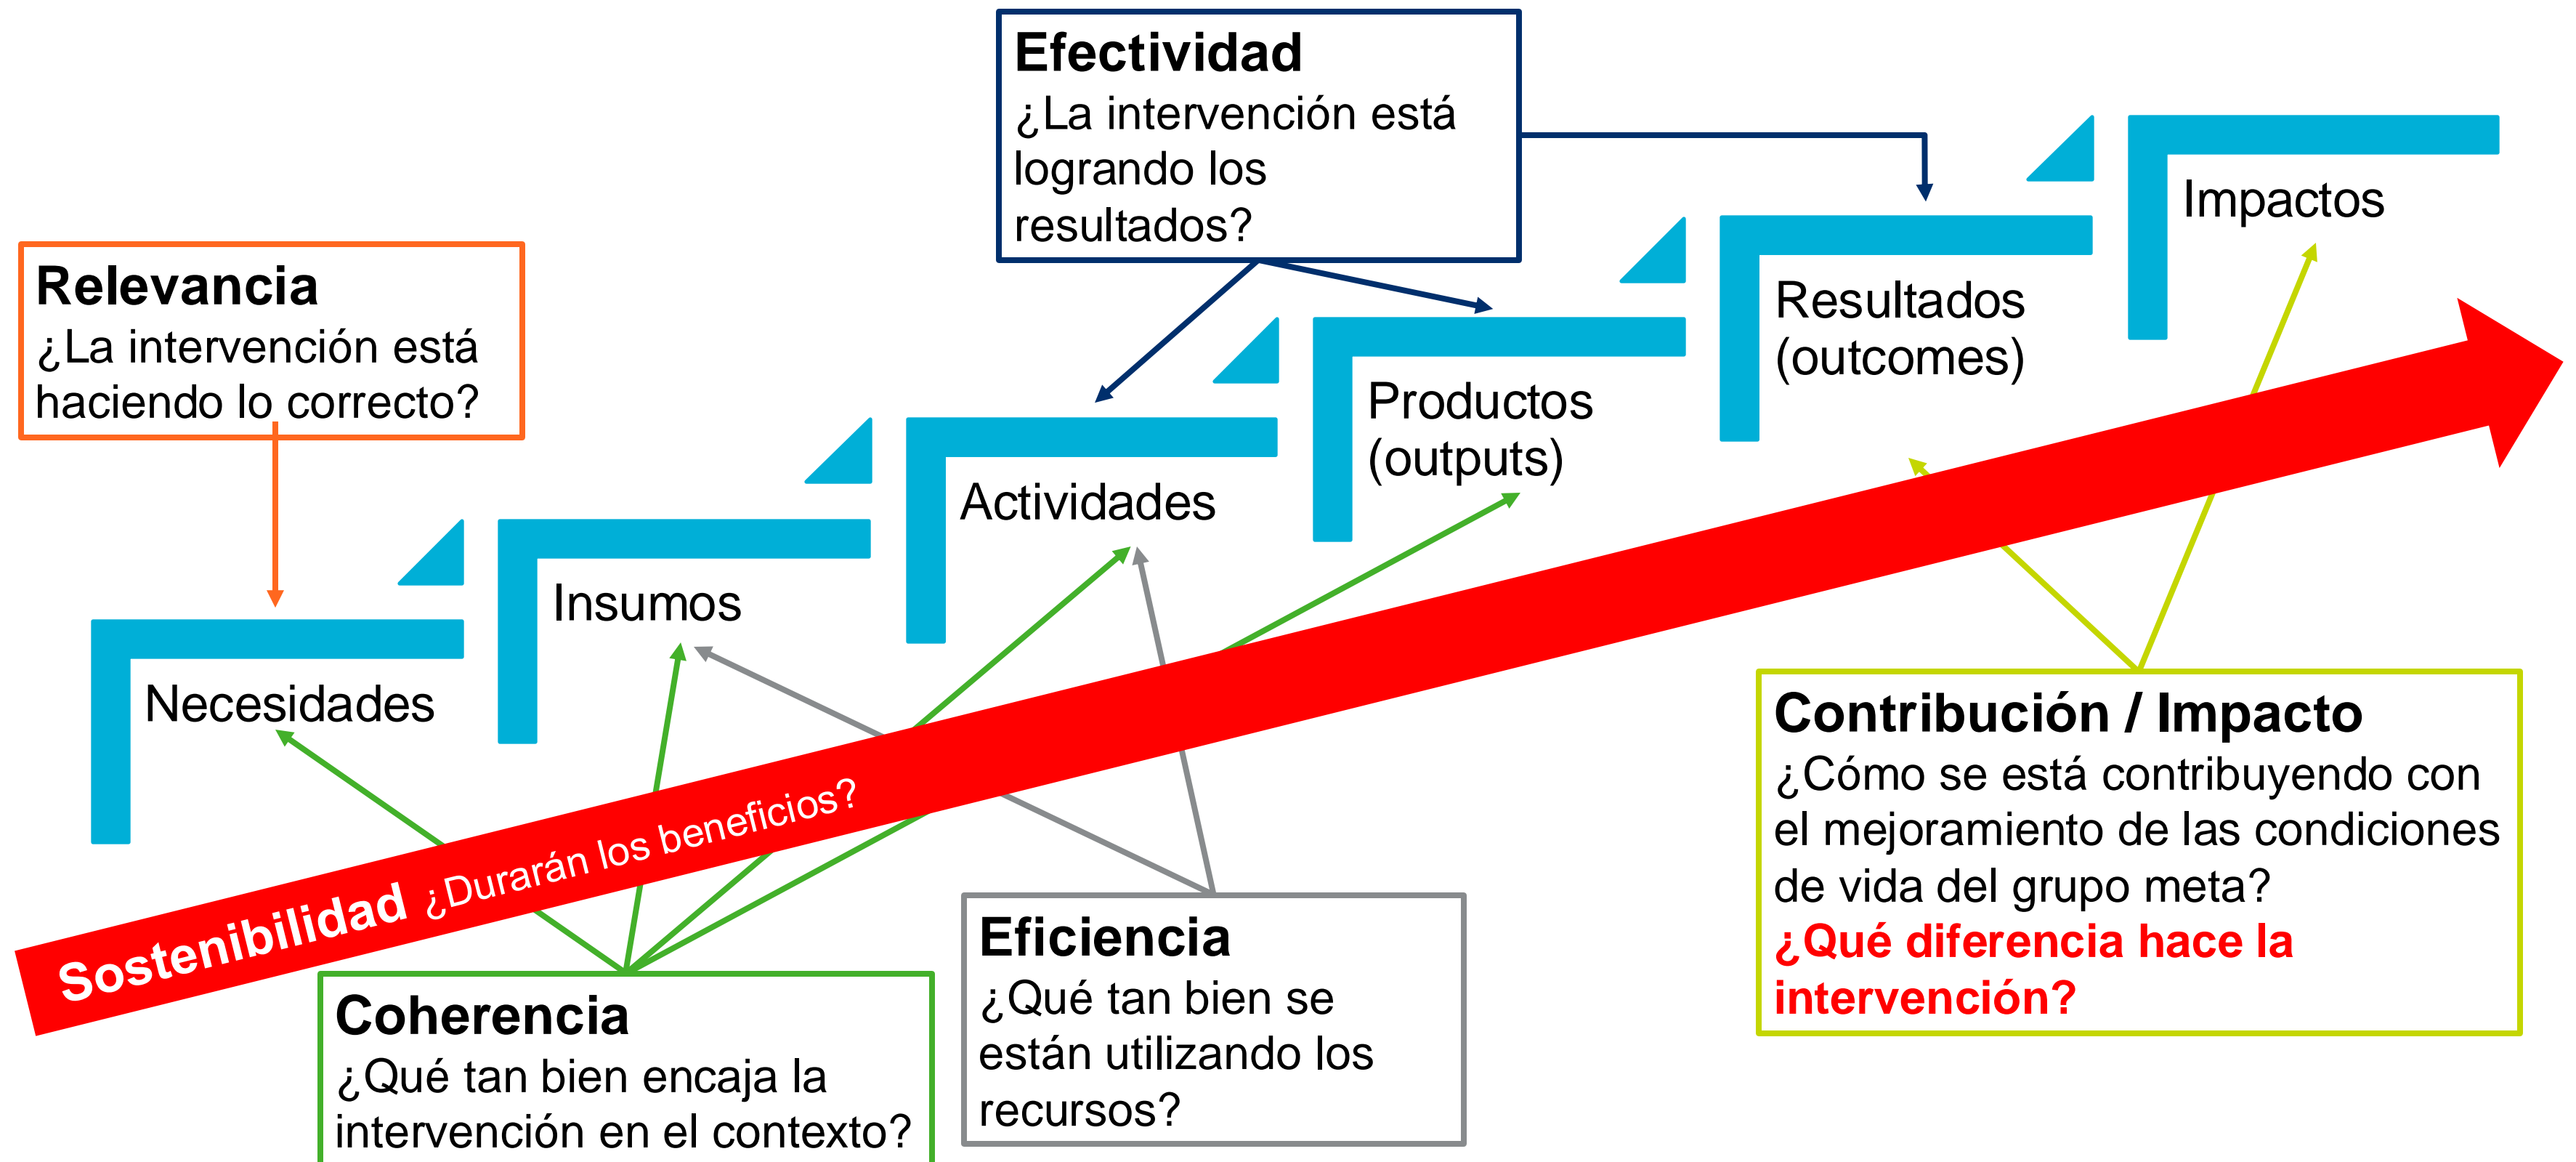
Efectividad
¿La intervención está logrando los resultados?

Relevancia
¿La intervención está haciendo lo correcto?

Impactos

Resultados (outcomes)

Productos (outputs)

Actividades

Insumos

Necesidades

Sostenibilidad ¿Durarán los beneficios?

Contribución / Impacto
¿Cómo se está contribuyendo con el mejoramiento de las condiciones de vida del grupo meta?
¿Qué diferencia hace la intervención?

Eficiencia
¿Qué tan bien se están utilizando los recursos?

Coherencia
¿Qué tan bien encaja la intervención en el contexto?